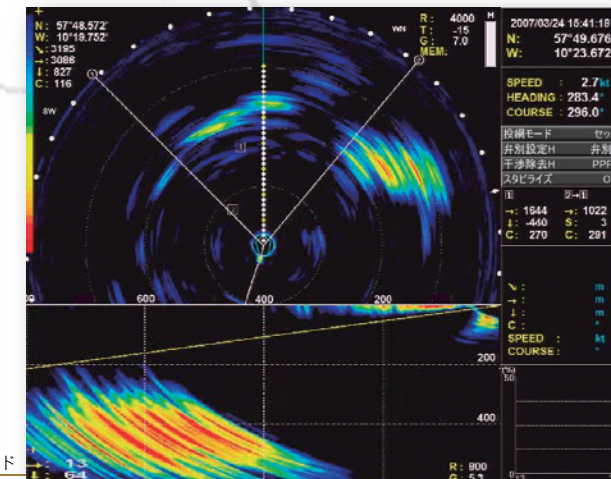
N: 57°48.572'
W: 10°19.752'
↘: 3195
→: 3086
↓: 827
C: 116

8W

R: 4000
T: -15
G: 7.0
MEM:

WN

H

2007/03/24 15:41:18
N: 57°49.676
W: 10°23.672

SPEED : 2.7 kt
HEADING : 283.4°
COURSE : 296.0°

投網モード セッ
弁別設定H 弁別
干渉除去H PPF
スタビライズ O

1 2→1
→: 1644 →: 1022
↓: -440 S: 3
C: 270 C: 291

1

2

600
400
200

↘ : m
→ : m
↓ : m
C : °
SPEED : kt
COURSE : °

200

400

50

ド
→: 13
↓: 64

R: 800
G: 5.3

0